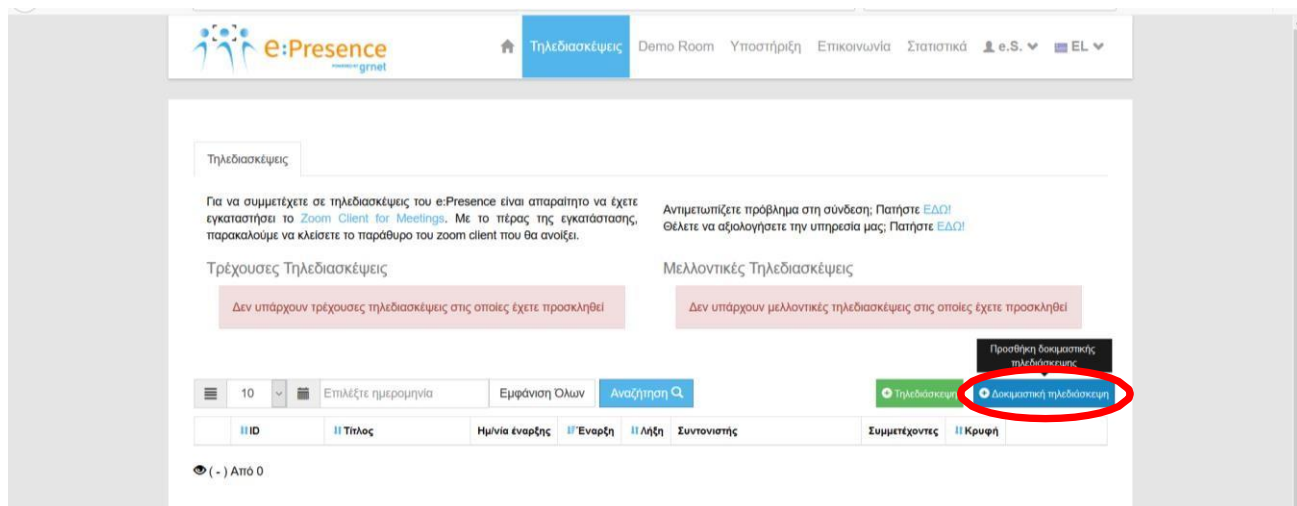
e:Presence
powered by grnet

Τηλεδιασκέψεις Demo Room Υποστήριξη Επικοινωνία Στατιστικά e.S. EL

Τηλεδιασκέψεις

Για να συμμετέχετε σε τηλεδιασκέψεις του e:Presence είναι απαραίτητο να έχετε εγκαταστήσει το Zoom Client for Meetings. Με το πέρας της εγκατάστασης, παρακαλούμε να κλείσετε το παράθυρο του zoom client που θα ανοίξει.

Αντιμετωπίζετε πρόβλημα στη σύνδεση; Πατήστε ΕΔΩ!
Θέλετε να αξιολογήσετε την υπηρεσία μας; Πατήστε ΕΔΩ!

Τρέχουσες Τηλεδιασκέψεις

Δεν υπάρχουν τρέχουσες τηλεδιασκέψεις στις οποίες έχετε προσκληθεί

Μελλοντικές Τηλεδιασκέψεις

Δεν υπάρχουν μελλοντικές τηλεδιασκέψεις στις οποίες έχετε προσκληθεί

Προσθήκη δοκιμαστικής τηλεδιάσκεψης

10 Επιλέξτε ημερομηνία Εμφάνιση Όλων Αναζήτηση Τηλεδιάσκεψη Δοκιμαστική τηλεδιάσκεψη

| | ID | Τίτλος | Ημ/νία έναρξης | Έναρξη | Λήξη | Συντονιστής | Συμμετέχοντες | Κρυφή |
|---|---|---|---|---|---|---|---|---|

( - ) Από 0